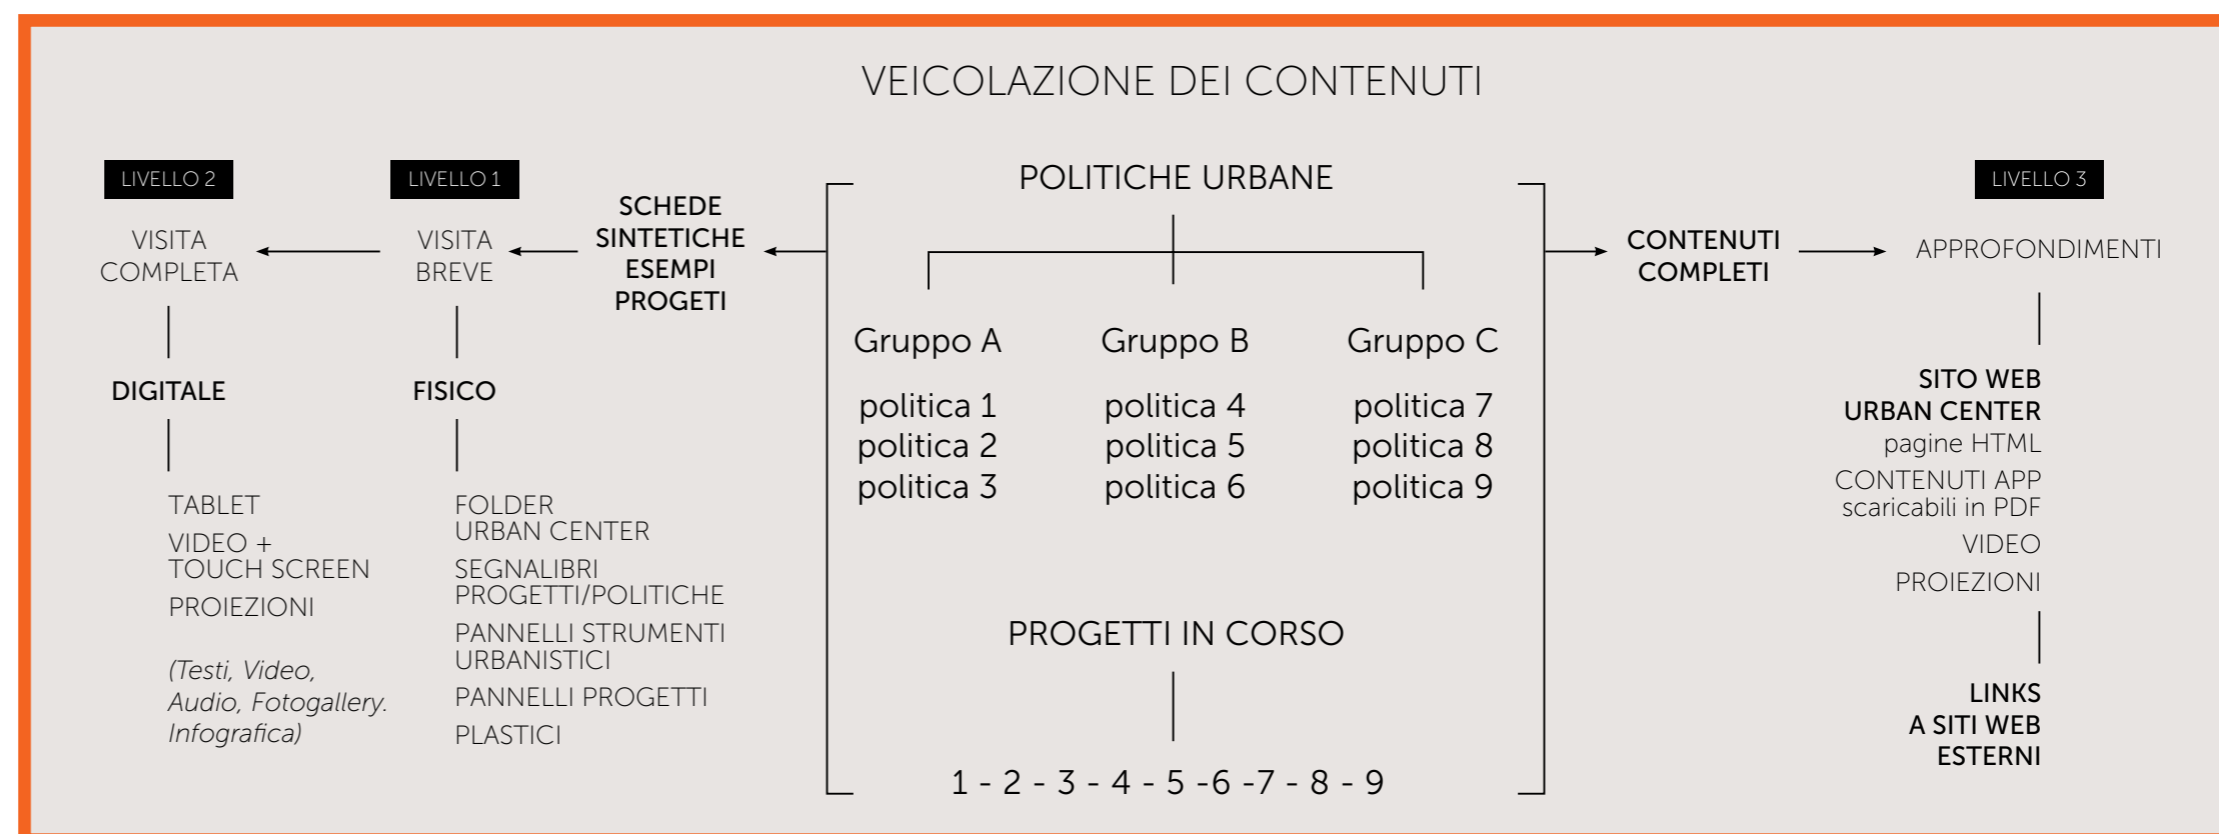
VEICOLAZIONE DEI CONTENUTI

LIVELLO 2

VISITA COMPLETA

DIGITALE

TABLET

VIDEO + TOUCH SCREEN

PROIEZIONI

(Testi, Video, Audio, Fotogallery. Infografica)

LIVELLO 1

VISITA BREVE

FISICO

FOLDER URBAN CENTER

SEGNALIBRI PROGETTI/POLITICHE

PANNELLI STRUMENTI URBANISTICI

PANNELLI PROGETTI

PLASTICI

SCHEDE SINTETICHE ESEMPI PROGETI

POLITICHE URBANE

Gruppo A
politica 1
politica 2
politica 3

Gruppo B
politica 4
politica 5
politica 6

Gruppo C
politica 7
politica 8
politica 9

PROGETTI IN CORSO

1 - 2 - 3 - 4 - 5 -6 -7 - 8 - 9

CONTENUTI COMPLETI

LIVELLO 3

APPROFONDIMENTI

SITO WEB URBAN CENTER
pagine HTML

CONTENUTI APP scaricabili in PDF

VIDEO

PROIEZIONI

LINKS A SITI WEB ESTERNI